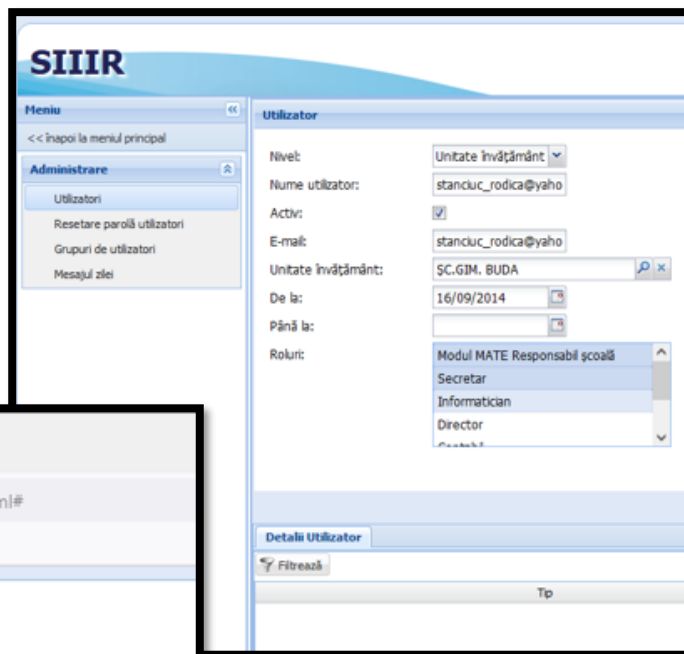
SIIR

Meniu

<< înapoi la meniul principal

Administrare

Utilizatori

Resetare parolă utilizatori

Grupuri de utilizatori

Mesajul zilei

Utilizator

Nivel: Unitate învăţământ

Nume utilizator: stanciuc_rodica@yaho

Activ:

E-mail: stanciuc_rodica@yaho

Unitate învăţământ: ŞC.GIM. BUDA

De la: 16/09/2014

Până la:

Roluri:
Modul MATE Responsabil şcoală
Secretar
Informatician
Director
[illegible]

nl#

Detalii Utilizator

Filtrează

Tip